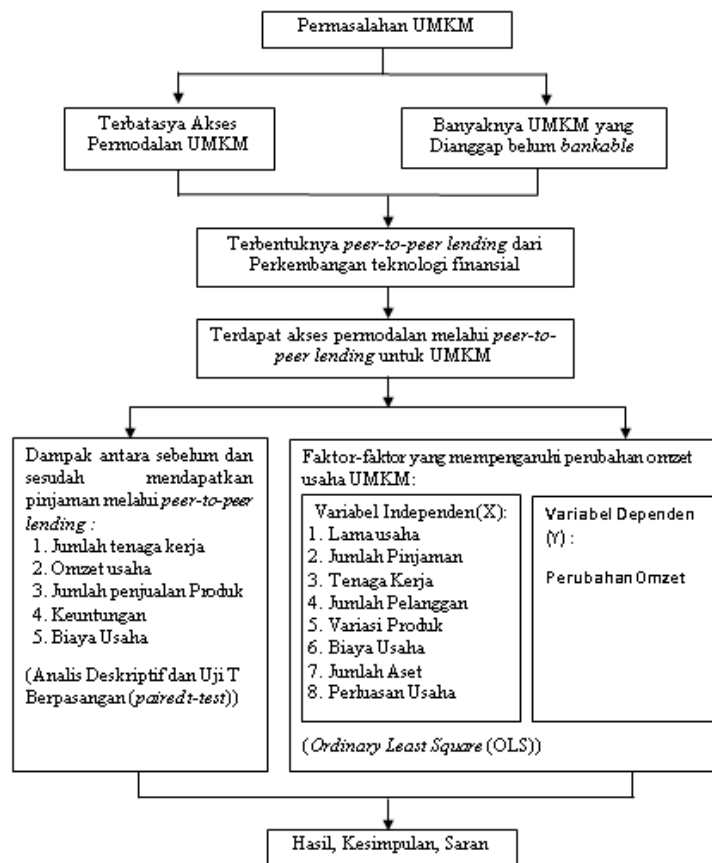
Permasalahan UMKM

Terbatasya Akses Permodalan UMKM

Banyaknya UMKM yang Dianggap belum *bankable*

Terbentuknya *peer-to-peer lending* dari Perkembangan teknologi finansial

Terdapat akses permodalan melalui *peer-to-peer lending* untuk UMKM

Dampak antara sebelum dan sesudah mendapatkan pinjaman melalui *peer-to-peer lending* :
1. Jumlah tenaga kerja
2. Omzet usaha
3. Jumlah penjualan Produk
4. Keuntungan
5. Biaya Usaha

(Analis Deskriptif dan Uji T Berpasangan (*paired t-test*))

Faktor-faktor yang mempengaruhi perubahan omzet usaha UMKM:

Variabel Independen(X):
1. Lama usaha
2. Jumlah Pinjaman
3. Tenaga Kerja
4. Jumlah Pelanggan
5. Variasi Produk
6. Biaya Usaha
7. Jumlah Aset
8. Perluasan Usaha

Variabel Dependen (Y) :

Perubahan Omzet

(*Ordinary Least Square* (OLS))

Hasil, Kesimpulan, Saran